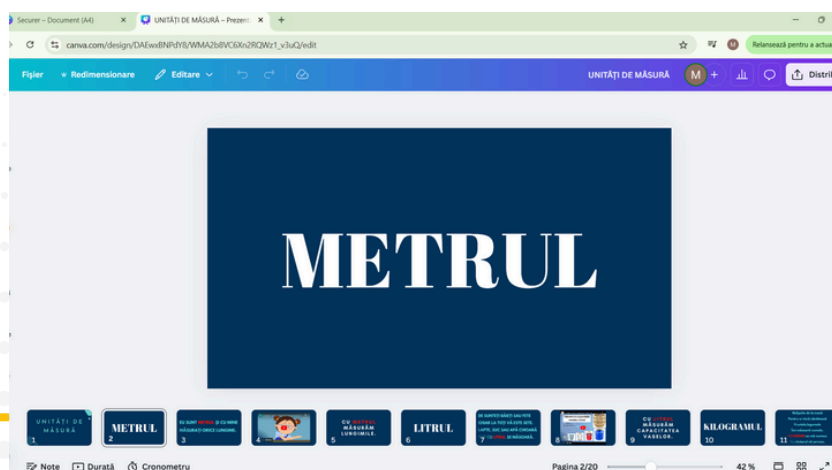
Securer – Document (A4) ×
UNITĂȚI DE MĂSURĂ – Prezen ×
+
canva.com/design/DAEwxBNPdY8/WMA2b8VC6Xn2RQWz1_v3uQ/edit
M
Relansează pentru a actua
Fișier
Redimensionare
Editare
UNITĂȚI DE MĂSURĂ
M
+
Distri

METRUL

UNITĂȚI DE MĂSURĂ
1
METRUL
2
EU SUNT METRUL ȘI CU MINE MĂSURAȚI ORICE LUNGIME.
3
4
CU METRUL MĂSURĂM LUNGIMILE.
5
LITRUL
6
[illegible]
7
8
CU LITRUL MĂSURĂM CAPACITATEA VASELOR.
9
KILOGRAMUL
10
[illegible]
11
Note
Durată
Cronometru
Pagina 2/20
42 %